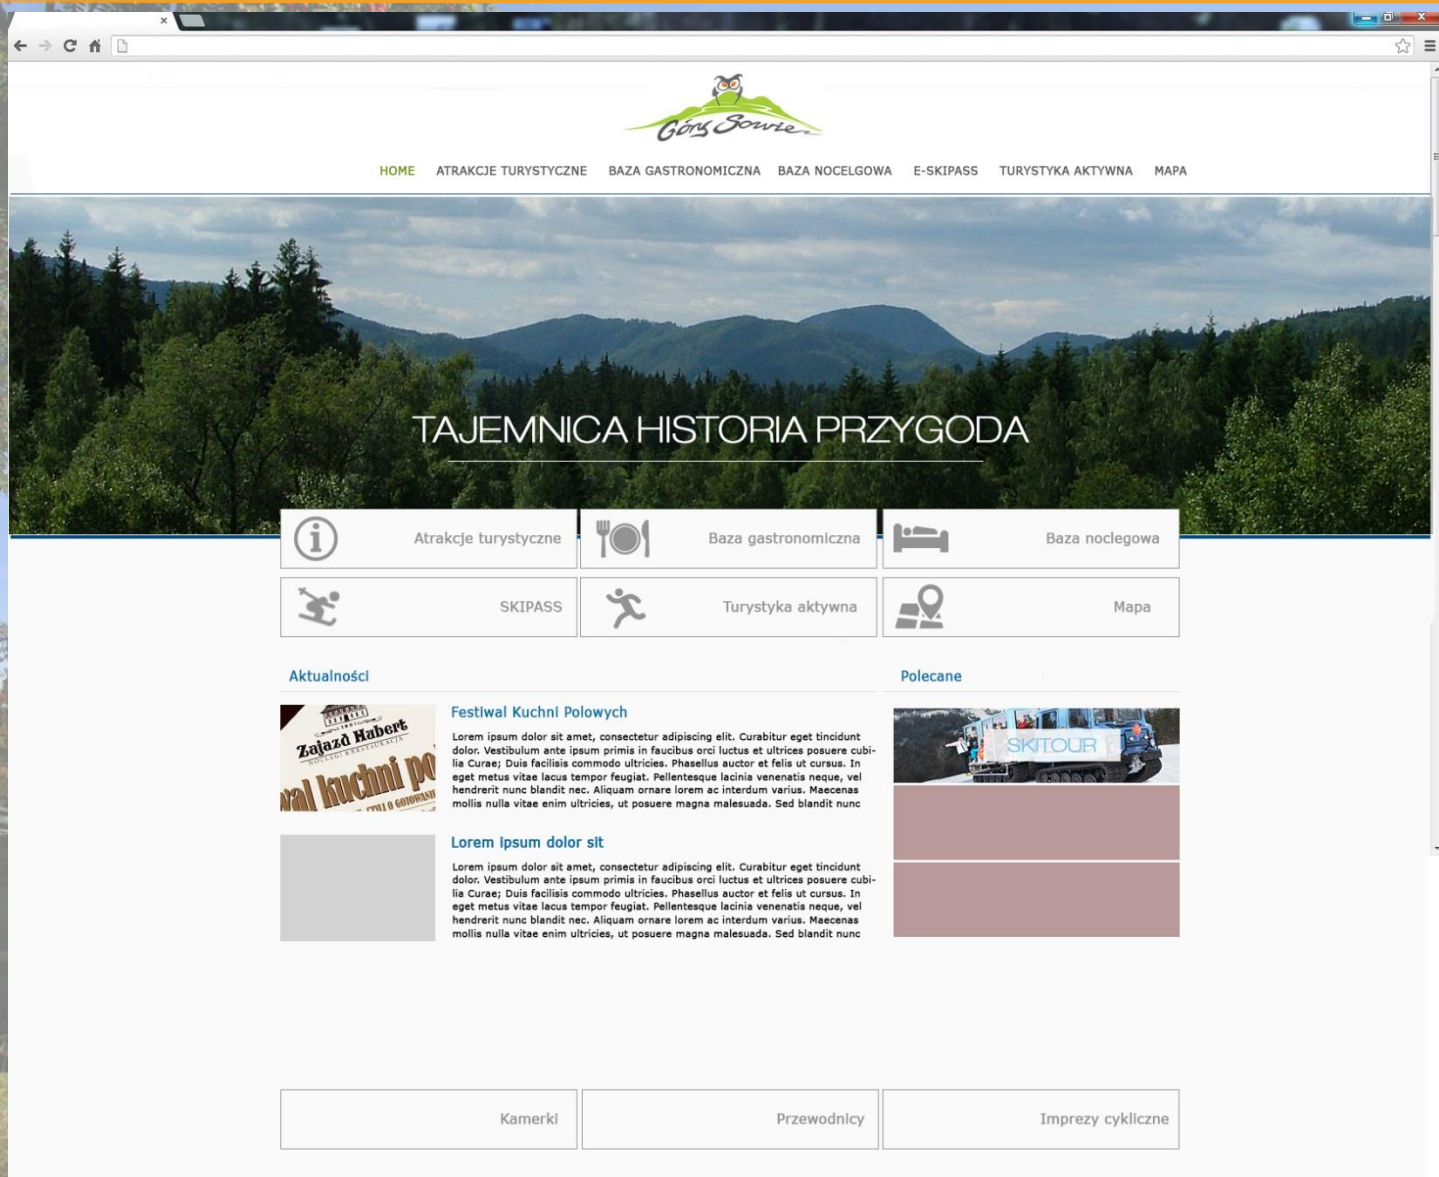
Góry Sowie

HOME ATRAKCJE TURYSTYCZNE BAZA GASTRONOMICZNA BAZA NOCELGOWA E-SKIPASS TURYSTYKA AKTYWNA MAPA

TAJEMNICA HISTORIA PRZYGODA

Atrakcje turystyczne
Baza gastronomiczna
Baza noclegowa
SKIPASS
Turystyka aktywna
Mapa

Aktualności

Zajazd Habert
val kuchni po

Festiwal Kuchni Polowych

Lorem ipsum dolor sit amet, consectetur adipiscing elit. Curabitur eget tincidunt dolor. Vestibulum ante ipsum primis in faucibus orci luctus et ultrices posuere cubilia Curae; Duis facilisis commodo ultricies. Phasellus auctor et felis ut cursus. In eget metus vitae lacus tempor feugiat. Pellentesque lacinia venenatis neque, vel hendrerit nunc blandit nec. Aliquam ornare lorem ac interdum varius. Maecenas mollis nulla vitae enim ultricies, ut posuere magna malesuada. Sed blandit nunc

Lorem ipsum dolor sit

Lorem ipsum dolor sit amet, consectetur adipiscing elit. Curabitur eget tincidunt dolor. Vestibulum ante ipsum primis in faucibus orci luctus et ultrices posuere cubilia Curae; Duis facilisis commodo ultricies. Phasellus auctor et felis ut cursus. In eget metus vitae lacus tempor feugiat. Pellentesque lacinia venenatis neque, vel hendrerit nunc blandit nec. Aliquam ornare lorem ac interdum varius. Maecenas mollis nulla vitae enim ultricies, ut posuere magna malesuada. Sed blandit nunc

Polecane

SKITOUR

Kamerki
Przewodnicy
Imprezy cykliczne